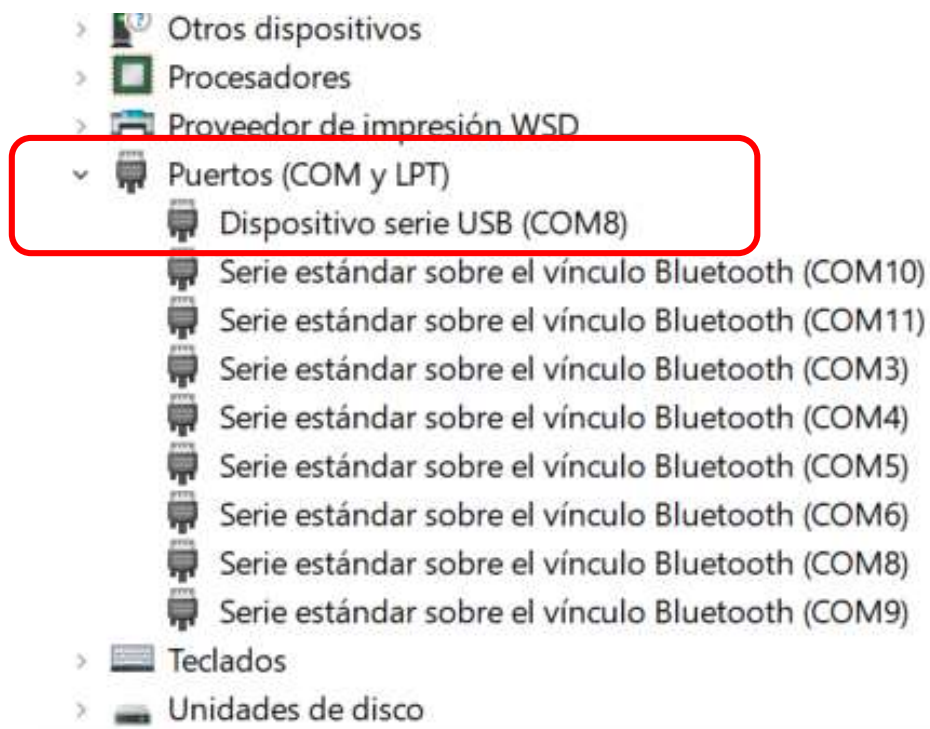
> Otros dispositivos
> Procesadores
> Proveedor de impresión WSD
⌄ Puertos (COM y LPT)
Dispositivo serie USB (COM8)
Serie estándar sobre el vínculo Bluetooth (COM10)
Serie estándar sobre el vínculo Bluetooth (COM11)
Serie estándar sobre el vínculo Bluetooth (COM3)
Serie estándar sobre el vínculo Bluetooth (COM4)
Serie estándar sobre el vínculo Bluetooth (COM5)
Serie estándar sobre el vínculo Bluetooth (COM6)
Serie estándar sobre el vínculo Bluetooth (COM8)
Serie estándar sobre el vínculo Bluetooth (COM9)
> Teclados
> Unidades de disco